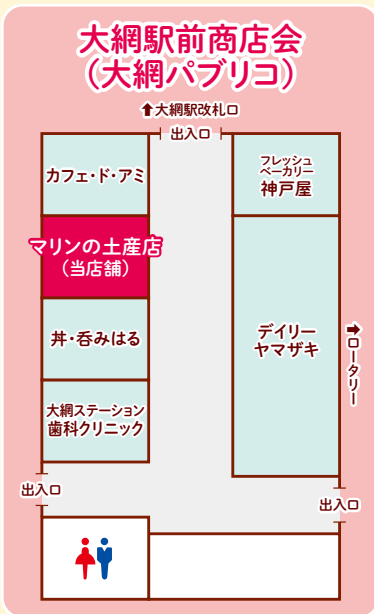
大網駅前商店会
（大網パブリコ）

⬆大網駅改札口

出入口

カフェ・ド・アミ

マリンの土産店
（当店舗）

丼・呑みはる

大網ステーション
歯科クリニック

フレッシュ
ベーカリー
神戸屋

デイリー
ヤマザキ

➡ロータリー

出入口

出入口